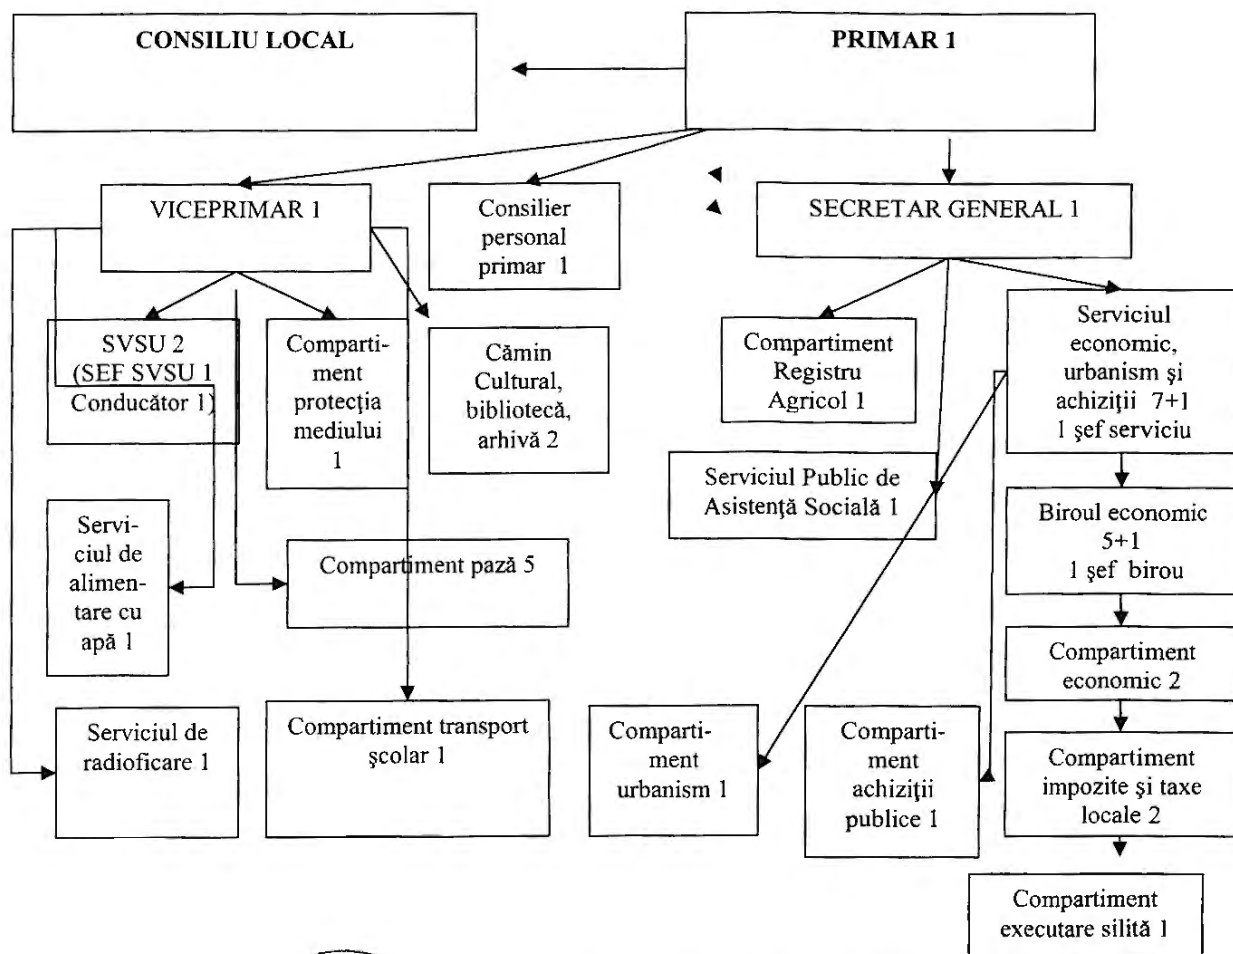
CONSILIU LOCAL

PRIMAR 1

VICEPRIMAR 1

Consilier personal primar 1

SECRETAR GENERAL 1

SVSU 2 (SEF SVSU 1 Conducător 1)

Compartiment protecţia mediului 1

Cămin Cultural, bibliotecă, arhivă 2

Compartiment Registru Agricol 1

Serviciul economic, urbanism şi achiziţii 7+1 1 şef serviciu

Serviciul Public de Asistenţă Socială 1

Serviciul de alimentare cu apă 1

Compartiment pază 5

Biroul economic 5+1 1 şef birou

Compartiment economic 2

Serviciul de radioficare 1

Compartiment transport şcolar 1

Compartiment urbanism 1

Compartiment achiziţii publice 1

Compartiment impozite şi taxe locale 2

Compartiment executare silită 1